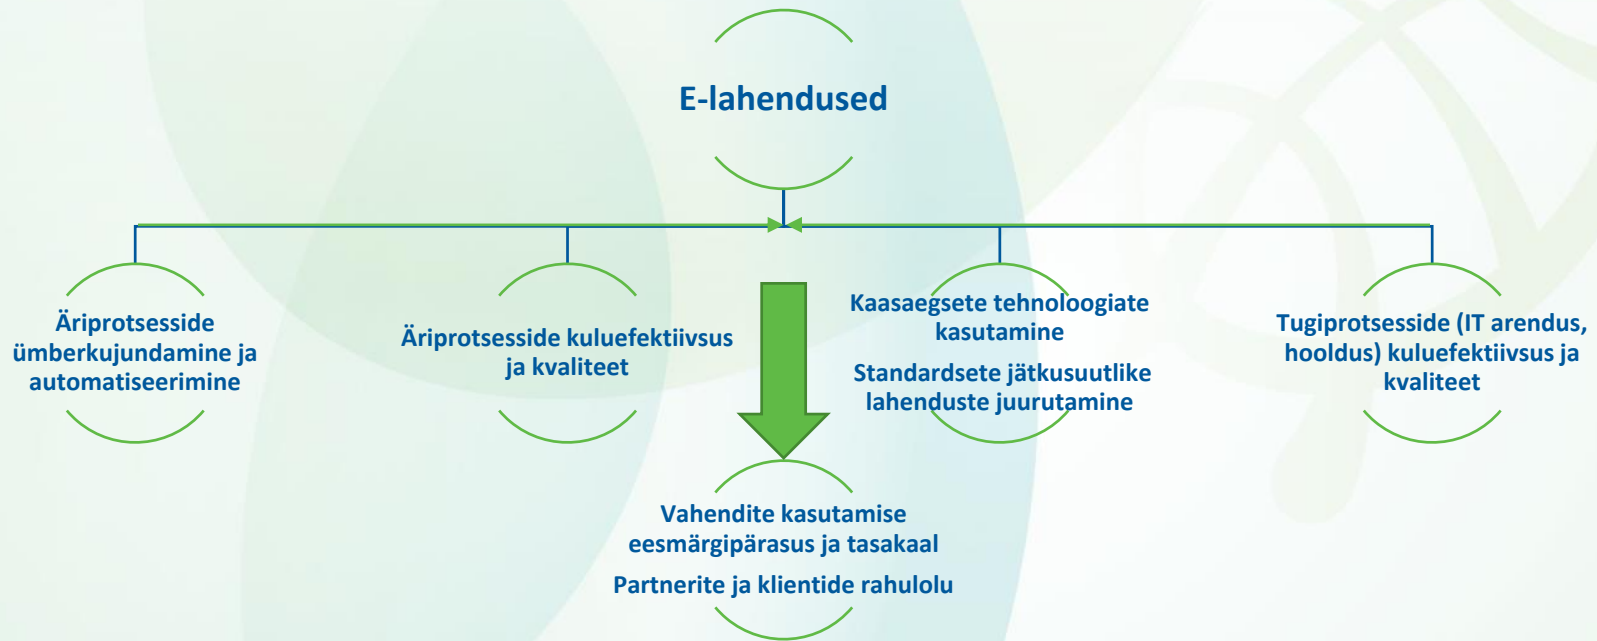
E-lahendused

Äriprotsesside ümberkujundamine ja automatiseerimine

Äriprotsesside kuluefektiivsus ja kvaliteet

Kaasaegsete tehnoloogiate kasutamine

Standardsete jätkusuutlike lahenduste juurutamine

Tugiprotsesside (IT arendus, hooldus) kuluefektiivsus ja kvaliteet

Vahendite kasutamise eesmärgipärasus ja tasakaal

Partnerite ja klientide rahulolu